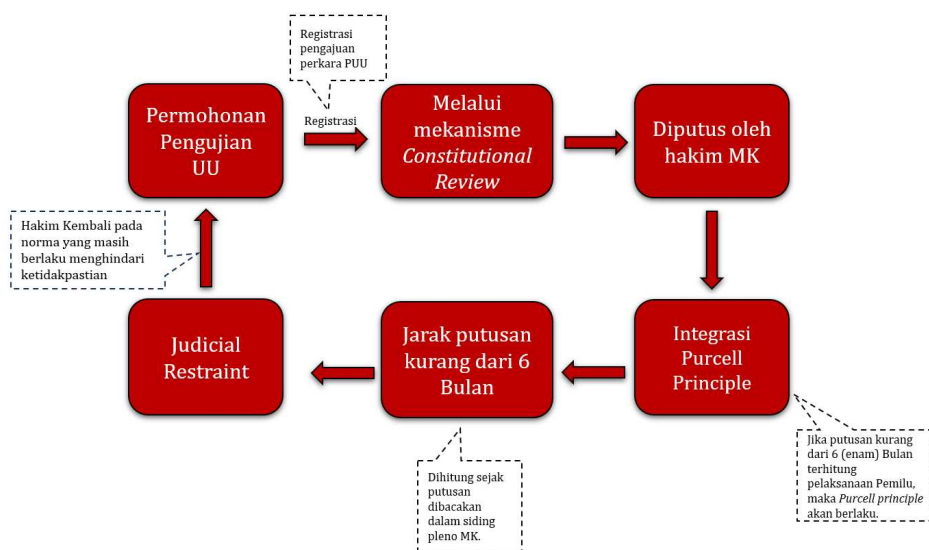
Registrasi pengajuan perkara PUU

Permohonan Pengujian UU

Registrasi

Melalui mekanisme *Constitutional Review*

Diputus oleh hakim MK

Hakim Kembali pada norma yang masih berlaku menghindari ketidakpastian

Judicial Restraint

Jarak putusan kurang dari 6 Bulan

Integrasi Purcell Principle

Jika putusan kurang dari 6 (enam) Bulan terhitung pelaksanaan Pemilu, maka *Purcell principle* akan berlaku.

Dihitung sejak putusan dibacakan dalam siding pleno MK.